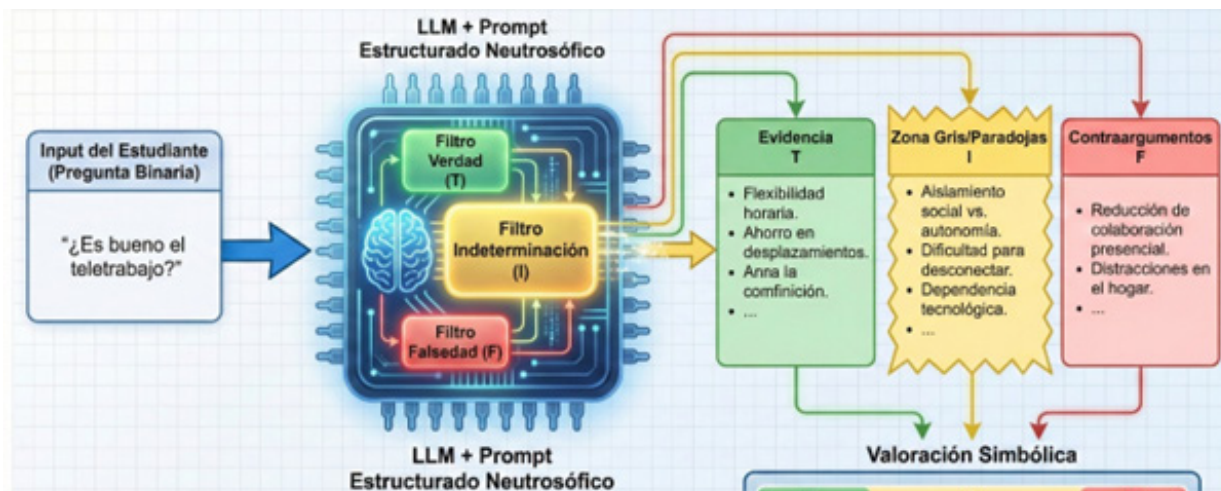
LLM + Prompt
Estructurado Neutrosófico

Input del Estudiante
(Pregunta Binaria)

"¿Es bueno el teletrabajo?"

Filtro
Verdad
(T)

Filtro
Indeterminación
(I)

Filtro
Falsedad (F)

Evidencia
T

• Flexibilidad horaria.
• Ahorro en desplazamientos.
• Anna la comfinición.
• ...

Zona Gris/Paradojas
I

• Aislamiento social vs. autonomía.
• Dificultad para desconectar.
• Dependencia tecnológica.
• ...

Contraargumentos
F

• Reducción de colaboración presencial.
• Distracciones en el hogar.
• ...

LLM + Prompt
Estructurado Neutrosófico

Valoración Simbólica